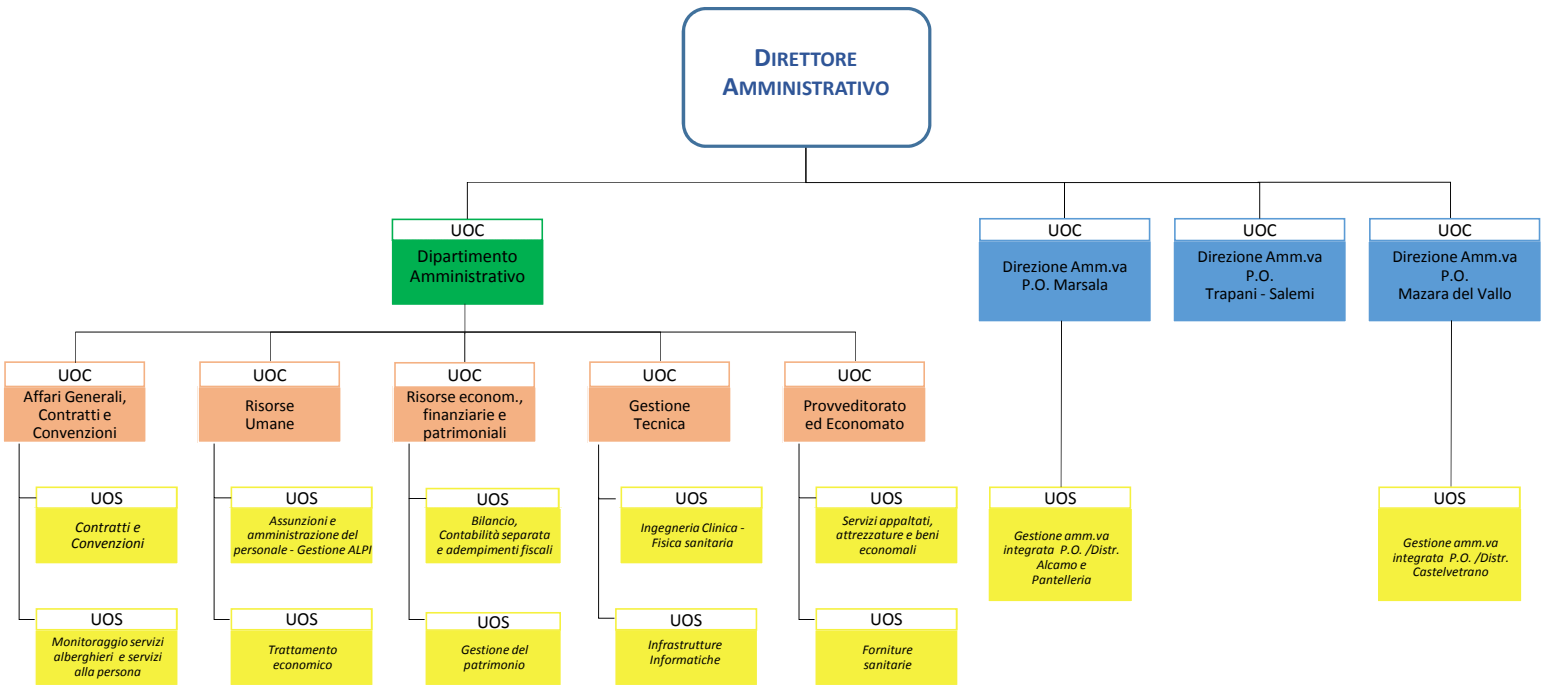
DIRETTORE AMMINISTRATIVO

UOC
Dipartimento Amministrativo

UOC
Direzione Amm.va P.O. Marsala

UOC
Direzione Amm.va P.O. Trapani - Salemi

UOC
Direzione Amm.va P.O. Mazara del Vallo

UOC
Affari Generali, Contratti e Convenzioni

UOC
Risorse Umane

UOC
Risorse econom., finanziarie e patrimoniali

UOC
Gestione Tecnica

UOC
Provveditorato ed Economato

UOS
Contratti e Convenzioni

UOS
Monitoraggio servizi alberghieri e servizi alla persona

UOS
Assunzioni e amministrazione del personale - Gestione ALPI

UOS
Trattamento economico

UOS
Bilancio, Contabilità separata e adempimenti fiscali

UOS
Gestione del patrimonio

UOS
Ingegneria Clinica - Fisica sanitaria

UOS
Infrastrutture Informatiche

UOS
Servizi appaltati, attrezzature e beni economali

UOS
Forniture sanitarie

UOS
Gestione amm.va integrata P.O. /Distr. Alcamo e Pantelleria

UOS
Gestione amm.va integrata P.O. /Distr. Castelvetrano